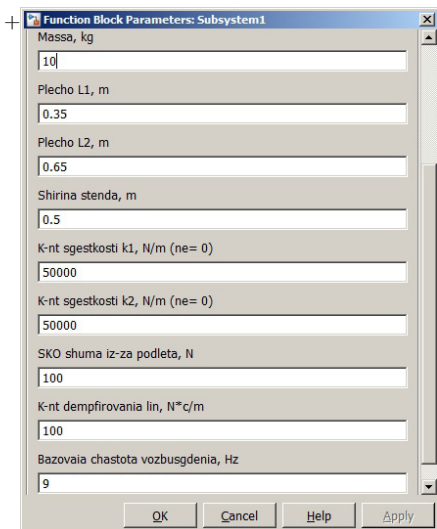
Function Block Parameters: Subsystem1

Massa, kg

10

Plecho L1, m

0.35

Plecho L2, m

0.65

Shirina stenda, m

0.5

K-nt sgestkosti k1, N/m (ne= 0)

50000

K-nt sgestkosti k2, N/m (ne= 0)

50000

SKO shuma iz-za podleta, N

100

K-nt dempfirovania lin, N*c/m

100

Bazovaia chastota vozbusgdenia, Hz

9

OK Cancel Help Apply